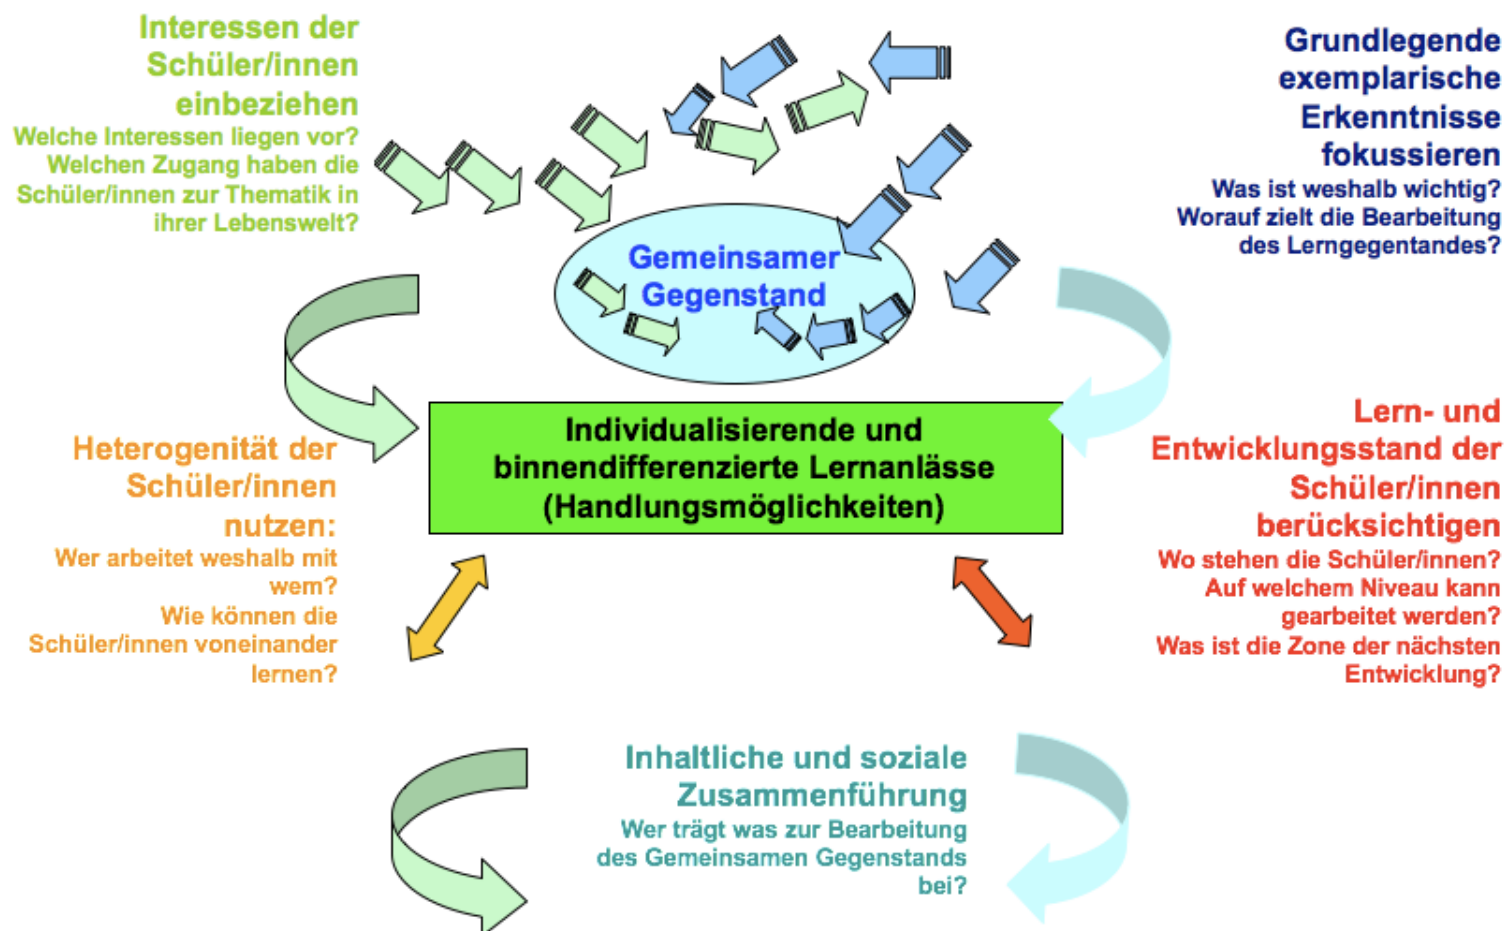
Interessen der Schüler/innen einbeziehen
Welche Interessen liegen vor? Welchen Zugang haben die Schüler/innen zur Thematik in ihrer Lebenswelt?

Grundlegende exemplarische Erkenntnisse fokussieren
Was ist weshalb wichtig? Worauf zielt die Bearbeitung des Lerngegentandes?

Gemeinsamer Gegenstand

Individualisierende und binnendifferenzierte Lernanlässe (Handlungsmöglichkeiten)

Heterogenität der Schüler/innen nutzen:
Wer arbeitet weshalb mit wem?
Wie können die Schüler/innen voneinander lernen?

Lern- und Entwicklungsstand der Schüler/innen berücksichtigen
Wo stehen die Schüler/innen? Auf welchem Niveau kann gearbeitet werden?
Was ist die Zone der nächsten Entwicklung?

Inhaltliche und soziale Zusammenführung
Wer trägt was zur Bearbeitung des Gemeinsamen Gegenstands bei?